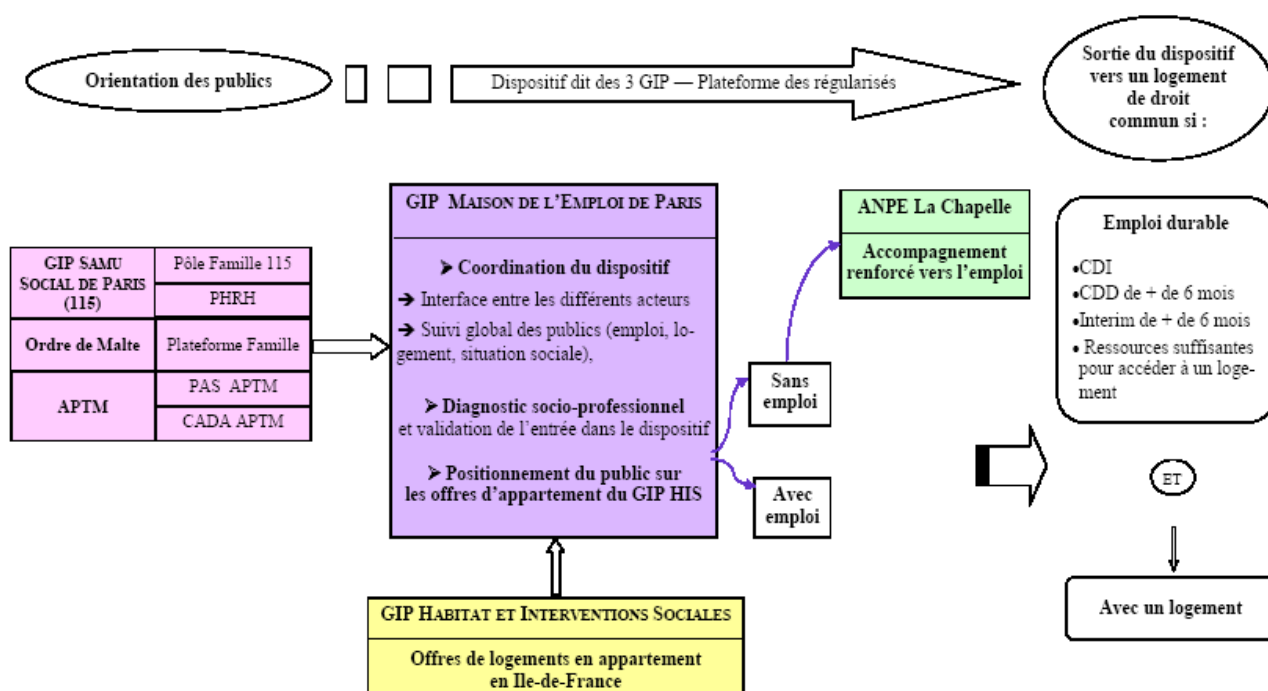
Orientation des publics

Dispositif dit des 3 GIP — Plateforme des régularisés

Sortie du dispositif vers un logement de droit commun si :

| GIP SAMU SOCIAL DE PARIS (115) | Pôle Famille 115 |
|---|---|
| | PHRH |
| Ordre de Malte | Plateforme Famille |
| APTM | PAS APTM |
| | CADA APTM |

GIP MAISON DE L'EMPLOI DE PARIS

➢ Coordination du dispositif
➔ Interface entre les différents acteurs
➔ Suivi global des publics (emploi, logement, situation sociale),

➢ Diagnostic socio-professionnel et validation de l'entrée dans le dispositif

➢ Positionnement du public sur les offres d'appartement du GIP HIS

ANPE La Chapelle

Accompagnement renforcé vers l'emploi

Sans emploi

Avec emploi

Emploi durable

•CDI
•CDD de + de 6 mois
•Interim de + de 6 mois
• Ressources suffisantes pour accéder à un logement

ET

Avec un logement

GIP HABITAT ET INTERVENTIONS SOCIALES

Offres de logements en appartement en Ile-de-France